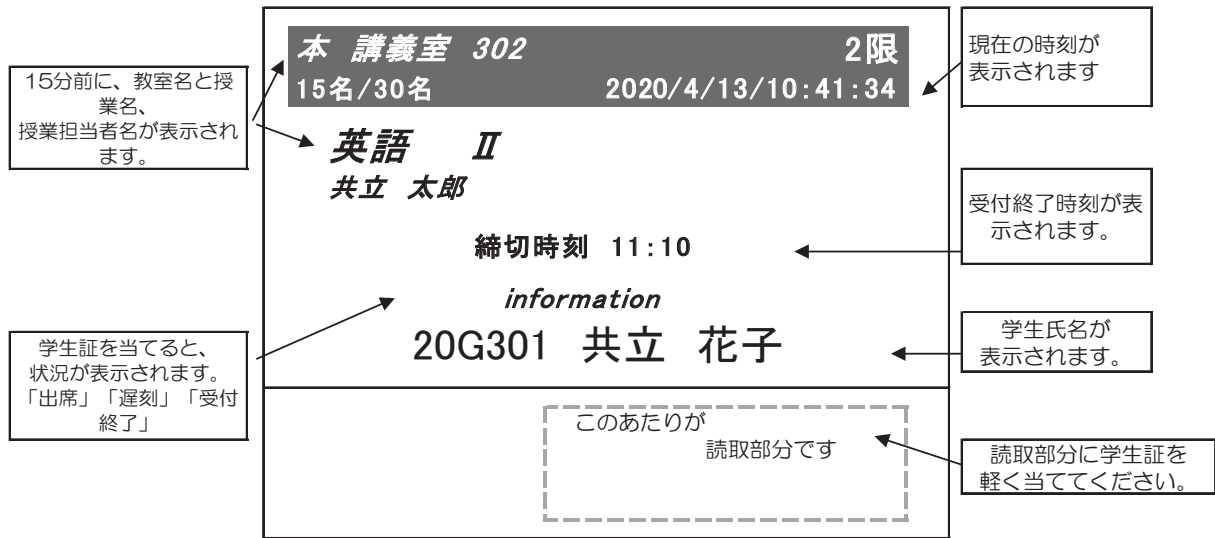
15分前に、教室名と授業名、
授業担当者名が表示されます。

本 講義室 302　2限
15名/30名　2020/4/13/10:41:34

現在の時刻が
表示されます

英語　II
共立 太郎

受付終了時刻が表示されます。

締切時刻 11:10

information

学生証を当てると、
状況が表示されます。
「出席」「遅刻」「受付終了」

20G301 共立 花子

学生氏名が
表示されます。

このあたりが
読取部分です

読取部分に学生証を
軽く当ててください。